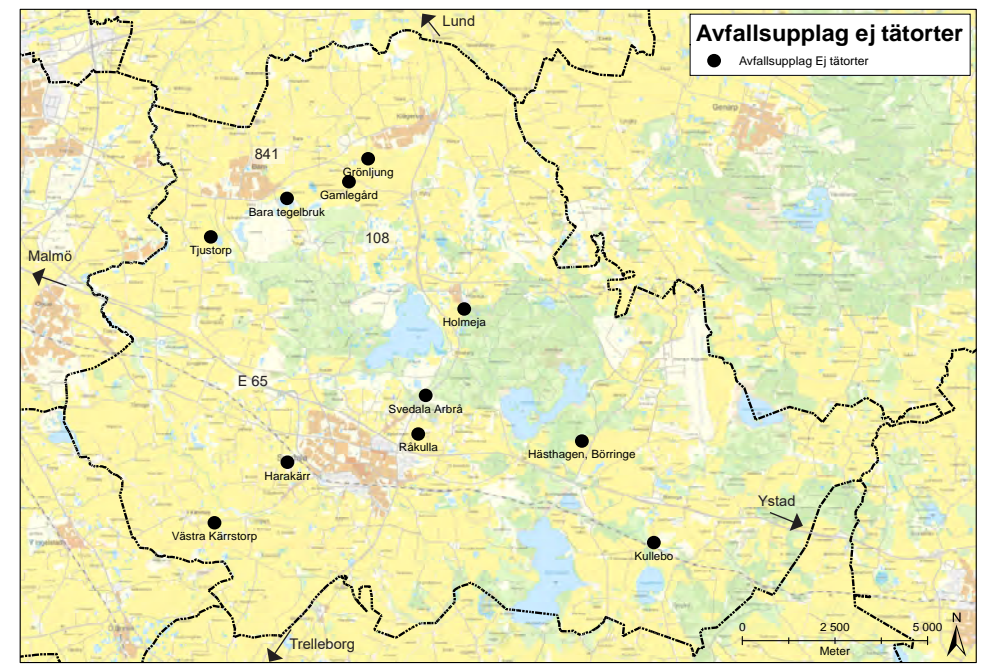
Avfallsupplag ej tätorter
Avfallsupplag Ej tätorter

Lund
Genarp
841
Grönljung
Gamlegård
Bara tegelbruk
108
Tjustorp
Malmö
Holmeja
E 65
Svedala Arbrå
Råkulla
Hästhagen, Börringe
Harakärr
Ystad
Västra Kärrstorp
Kullebo
Trelleborg
0
2 500
5 000
Meter
N